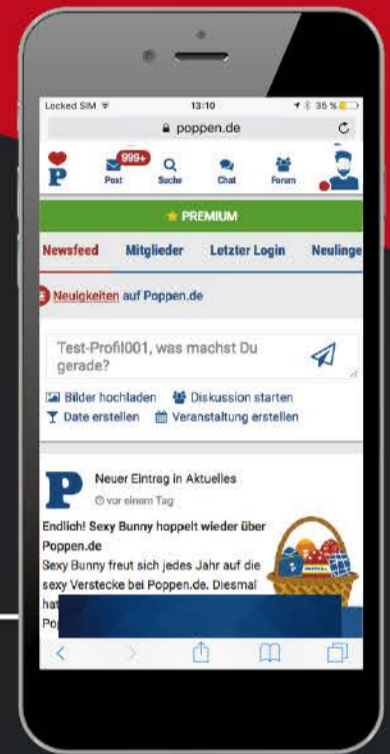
Locked SIM 13:10 35 %

poppen.de

P 999+ Post Suche Chat Forum

PREMIUM

Newsfeed Mitglieder Letzter Login Neulinge

Neuigkeiten auf Poppen.de

Test-Profil001, was machst Du gerade?

Bilder hochladen Diskussion starten
Date erstellen Veranstaltung erstellen

P Neuer Eintrag in Aktuelles
vor einem Tag

Endlich! Sexy Bunny hoppelt wieder über Poppen.de
Sexy Bunny freut sich jedes Jahr auf die sexy Verstecke bei Poppen.de. Diesmal hat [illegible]
Po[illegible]